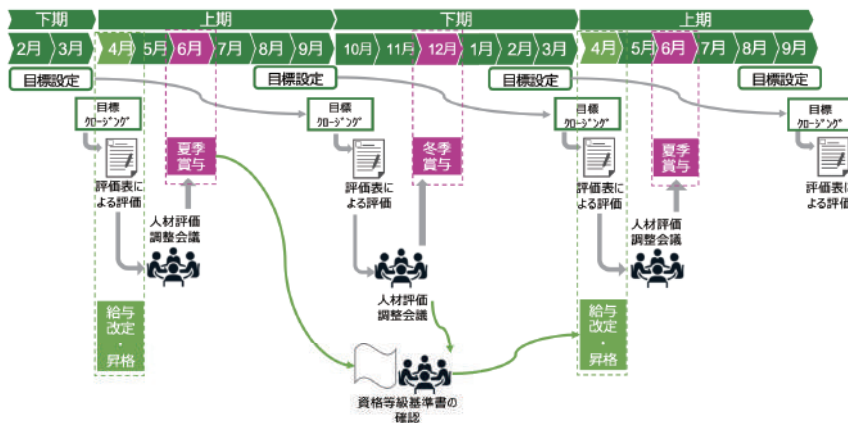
下期
上期
下期
上期
2月
3月
4月
5月
6月
7月
8月
9月
10月
11月
12月
1月
2月
3月
4月
5月
6月
7月
8月
9月

目標設定
目標設定
目標設定
目標設定

目標クロージング
夏季賞与
評価表による評価
人材評価調整会議
給与改定・昇格

目標クロージング
冬季賞与
評価表による評価
人材評価調整会議

資格等級基準書の確認

目標クロージング
夏季賞与
評価表による評価
人材評価調整会議
給与改定・昇格

目標クロージング
評価表による評価